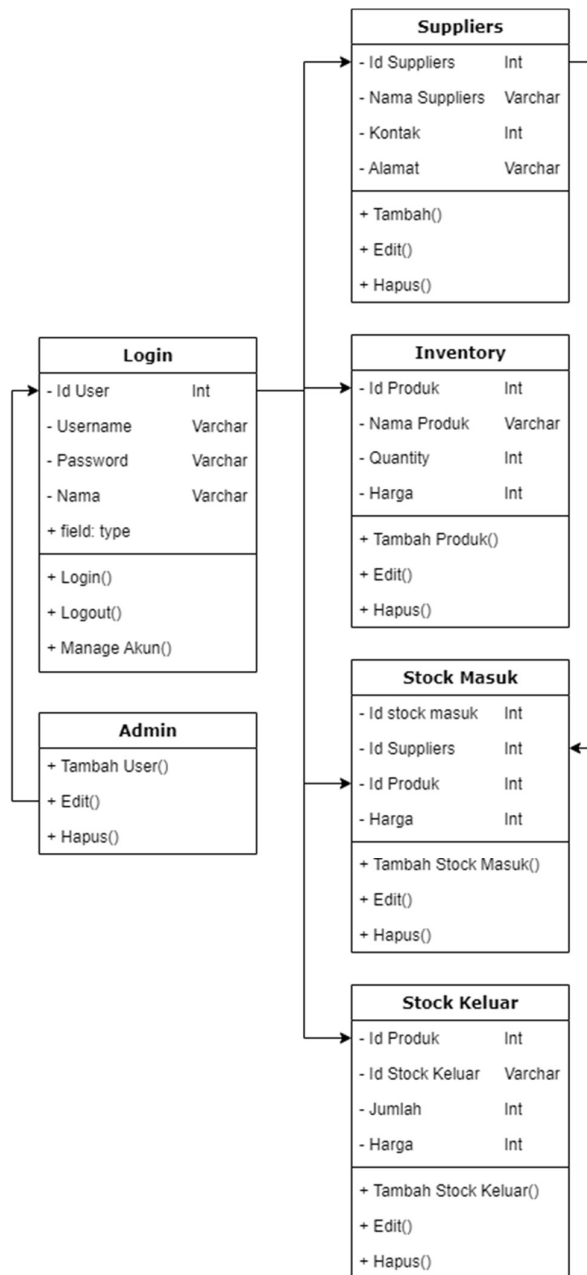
Suppliers
- Id Suppliers Int
- Nama Suppliers Varchar
- Kontak Int
- Alamat Varchar
+ Tambah()
+ Edit()
+ Hapus()

Login
- Id User Int
- Username Varchar
- Password Varchar
- Nama Varchar
+ field: type
+ Login()
+ Logout()
+ Manage Akun()

Admin
+ Tambah User()
+ Edit()
+ Hapus()

Inventory
- Id Produk Int
- Nama Produk Varchar
- Quantity Int
- Harga Int
+ Tambah Produk()
+ Edit()
+ Hapus()

Stock Masuk
- Id stock masuk Int
- Id Suppliers Int
- Id Produk Int
- Harga Int
+ Tambah Stock Masuk()
+ Edit()
+ Hapus()

Stock Keluar
- Id Produk Int
- Id Stock Keluar Varchar
- Jumlah Int
- Harga Int
+ Tambah Stock Keluar()
+ Edit()
+ Hapus()